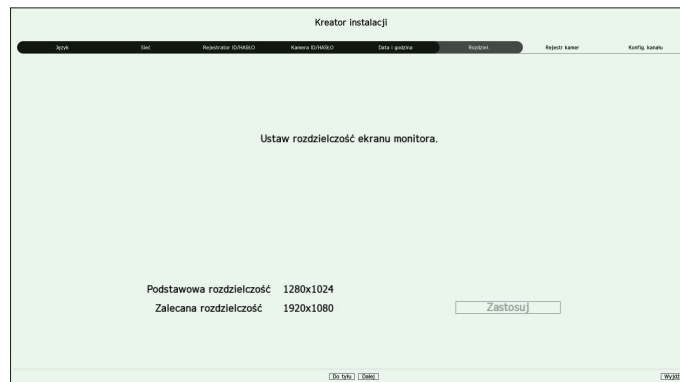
Kreator instalacji

Język | Sieć | Rejestrator ID/HASŁO | Kamera ID/HASŁO | Data i godzina | Rozdziel. | Rejestr kamer | Konfig. kanału

Ustaw rozdzielczość ekranu monitora.

Podstawowa rozdzielczość 1280x1024
Zalecana rozdzielczość 1920x1080

Zastosuj

Do tyłu Dalej

Wyjdź